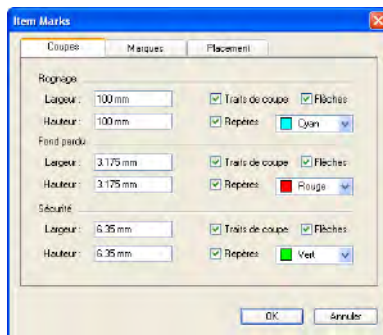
Item Marks

Coupes | Marques | Placement

Rognage
Largeur : 100 mm
Traits de coupe
Flèches
Hauteur : 100 mm
Repères
Cyan

Fond perdu
Largeur : 3.175 mm
Traits de coupe
Flèches
Hauteur : 3.175 mm
Repères
Rouge

Sécurité
Largeur : 6.35 mm
Traits de coupe
Flèches
Hauteur : 6.35 mm
Repères
Vert

OK
Annuler